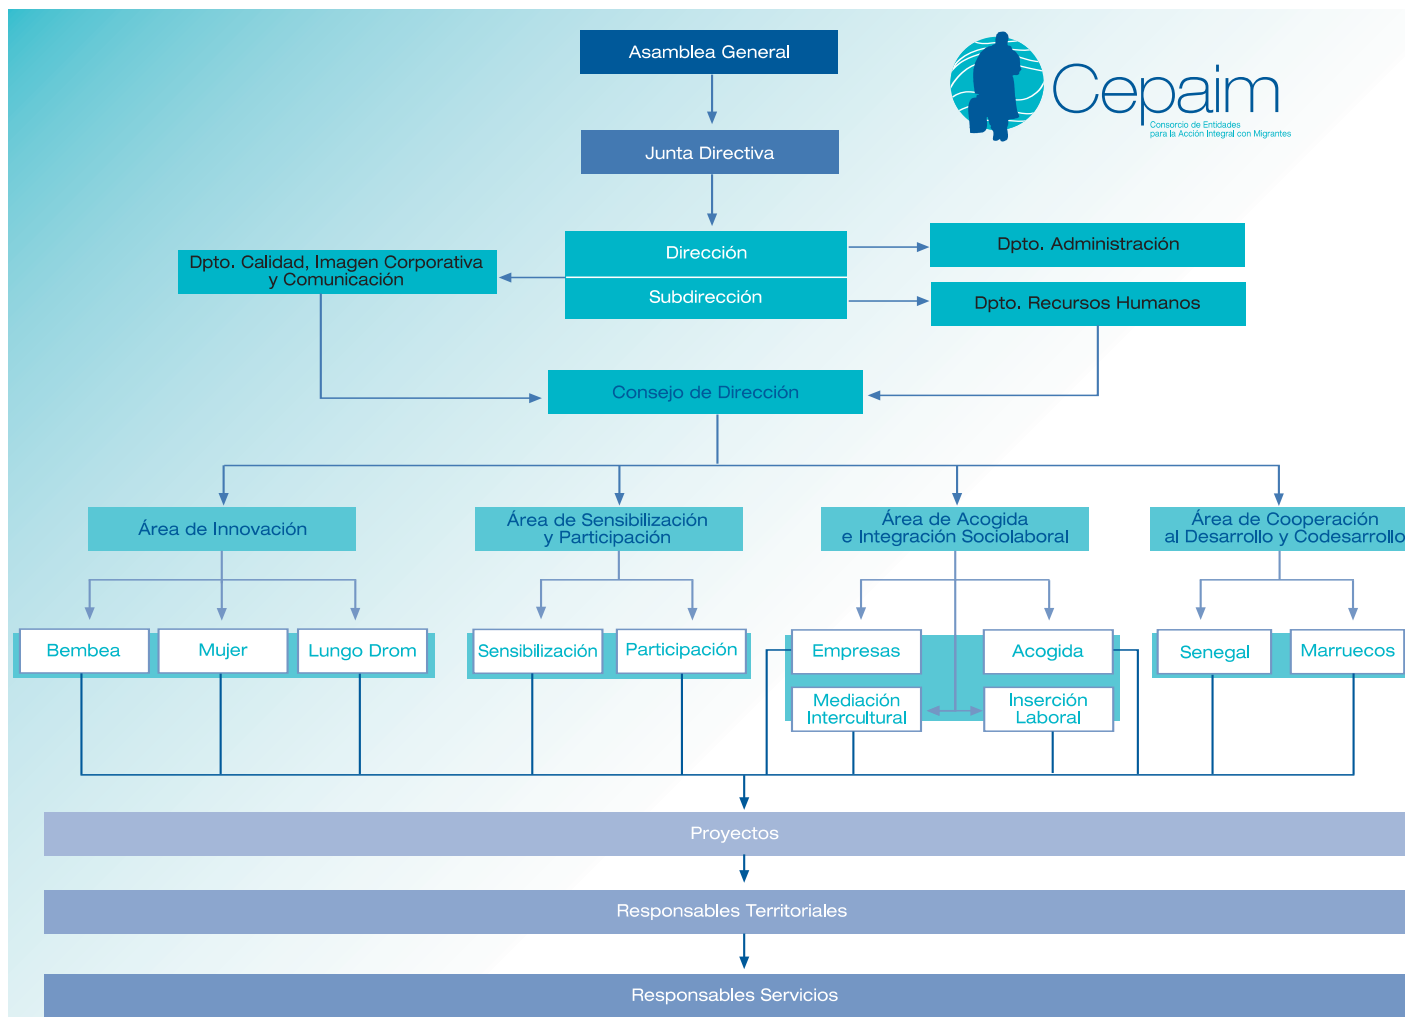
Cepaim
Consorcio de Entidades para la Acción Integral con Migrantes

Asamblea General

Junta Directiva

Dirección
Subdirección

Dpto. Calidad, Imagen Corporativa y Comunicación

Dpto. Administración

Dpto. Recursos Humanos

Consejo de Dirección

Área de Innovación

Bembea
Mujer
Lungo Drom

Área de Sensibilización y Participación

Sensibilización
Participación

Área de Acogida e Integración Sociolaboral

Empresas
Acogida
Mediación Intercultural
Inserción Laboral

Área de Cooperación al Desarrollo y Codesarrollo

Senegal
Marruecos

Proyectos

Responsables Territoriales

Responsables Servicios